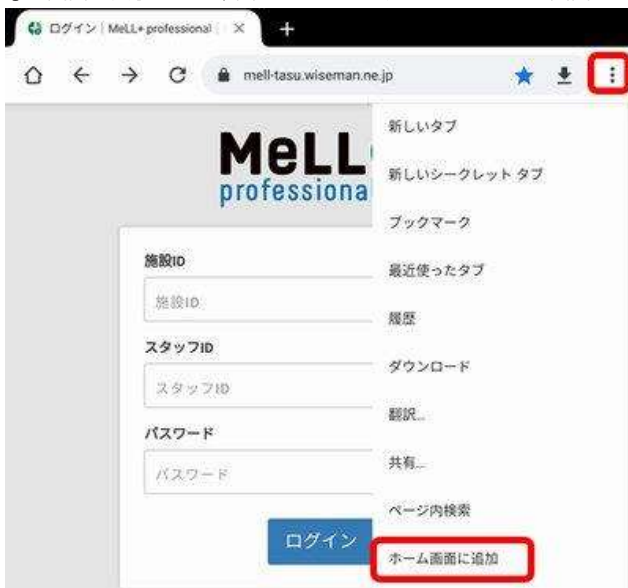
ログイン | MeLL+ professional

mell-tasu.wiseman.ne.jp

MeLL
professiona

施設ID
施設ID
スタッフID
スタッフID
パスワード
パスワード
ログイン

新しいタブ
新しいシークレット タブ
ブックマーク
最近使ったタブ
履歴
ダウンロード
翻訳...
共有...
ページ内検索
ホーム画面に追加